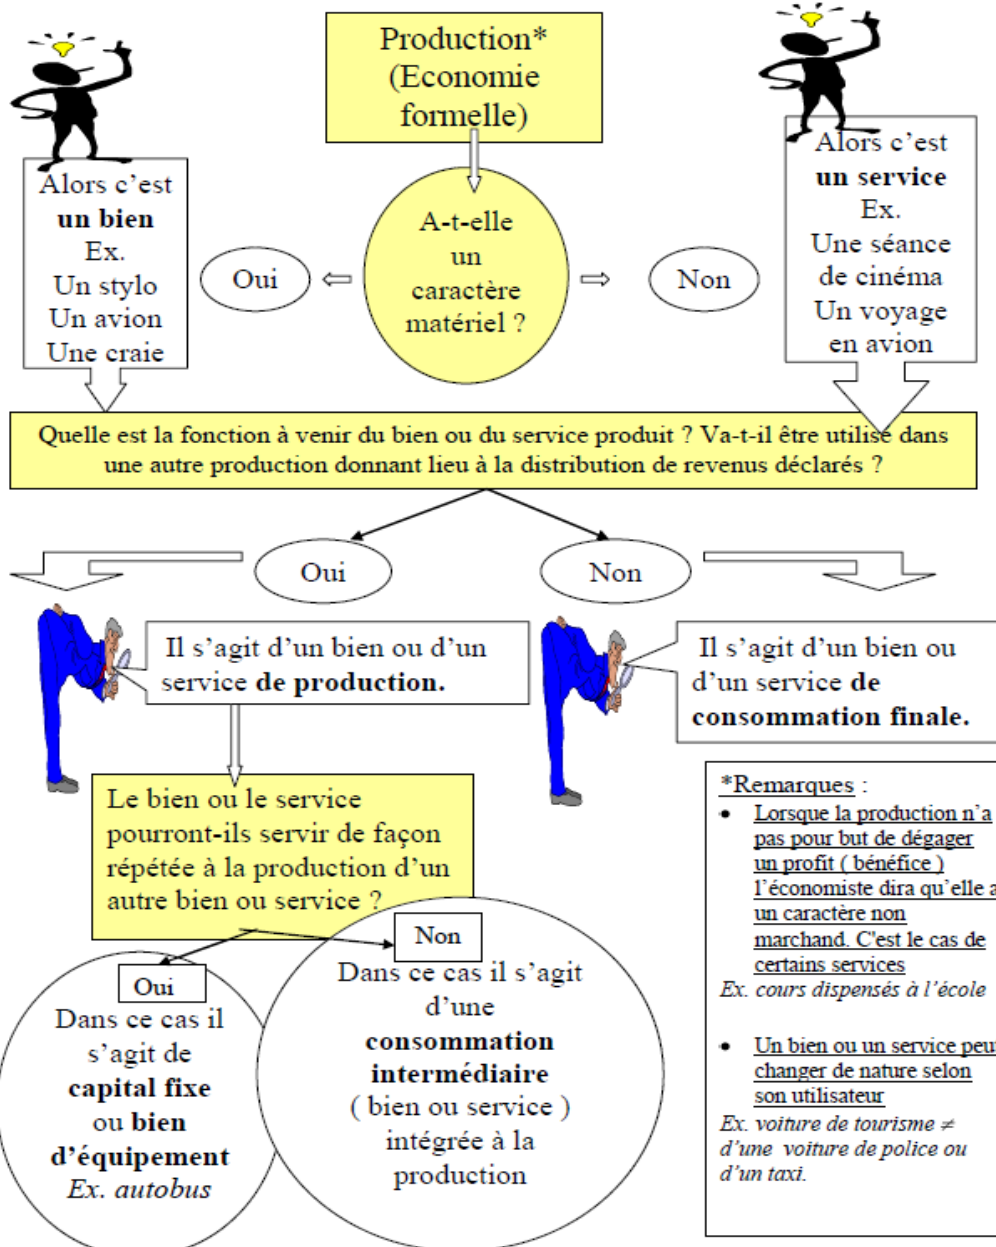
Production* (Economie formelle)

Alors c'est **un bien**
Ex.
Un stylo
Un avion
Une craie

Oui

A-t-elle un caractère matériel ?

Non

Alors c'est **un service**
Ex.
Une séance de cinéma
Un voyage en avion

Quelle est la fonction à venir du bien ou du service produit ? Va-t-il être utilisé dans une autre production donnant lieu à la distribution de revenus déclarés ?

Oui

Non

Il s'agit d'un bien ou d'un service **de production.**

Il s'agit d'un bien ou d'un service **de consommation finale.**

Le bien ou le service pourront-ils servir de façon répétée à la production d'un autre bien ou service ?

Oui

Dans ce cas il s'agit de **capital fixe** ou **bien d'équipement**
*Ex. autobus*

Non

Dans ce cas il s'agit d'une **consommation intermédiaire** ( bien ou service ) intégrée à la production

*Remarques :
• Lorsque la production n'a pas pour but de dégager un profit ( bénéfice ) l'économiste dira qu'elle a un caractère non marchand. C'est le cas de certains services
*Ex. cours dispensés à l'école*

• Un bien ou un service peut changer de nature selon son utilisateur
*Ex. voiture de tourisme ≠ d'une voiture de police ou d'un taxi.*